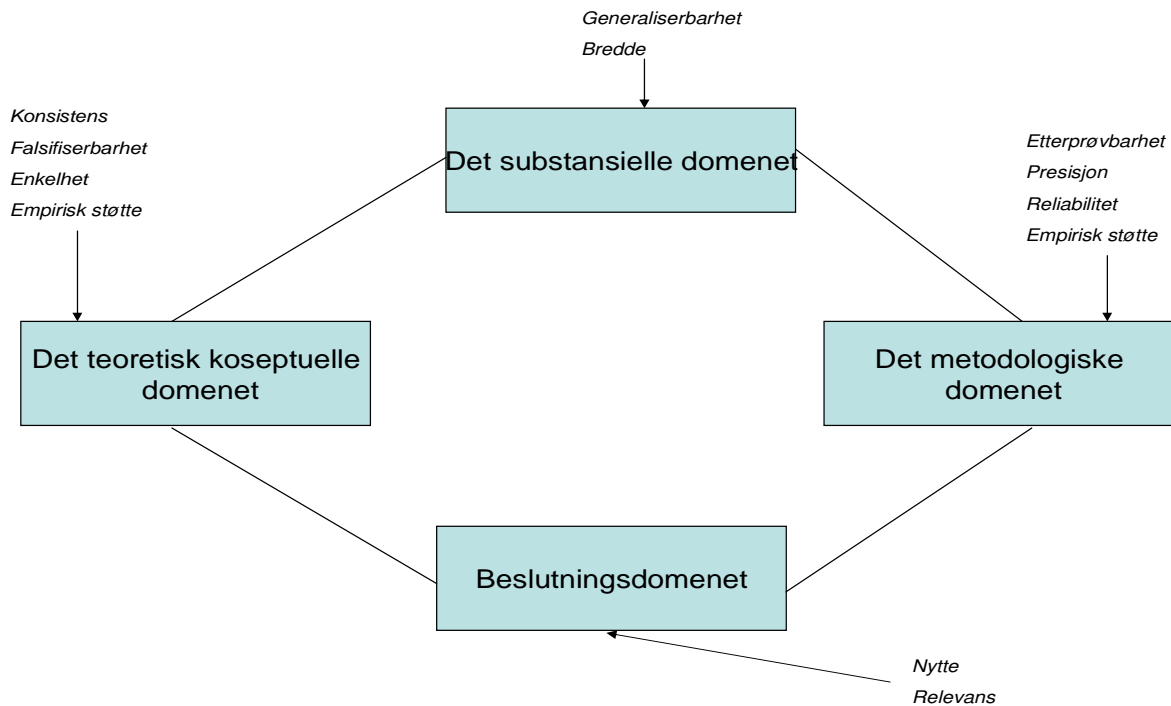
Generaliserbarhet
Bredde

Det substansielle domenet

Konsistens
Falsifiserbarhet
Enkelhet
Empirisk støtte

Etterprøvbarhet
Presisjon
Reliabilitet
Empirisk støtte

Det teoretisk koseptuelle domenet

Det metodologiske domenet

Beslutningsdomenet

Nytte
Relevans